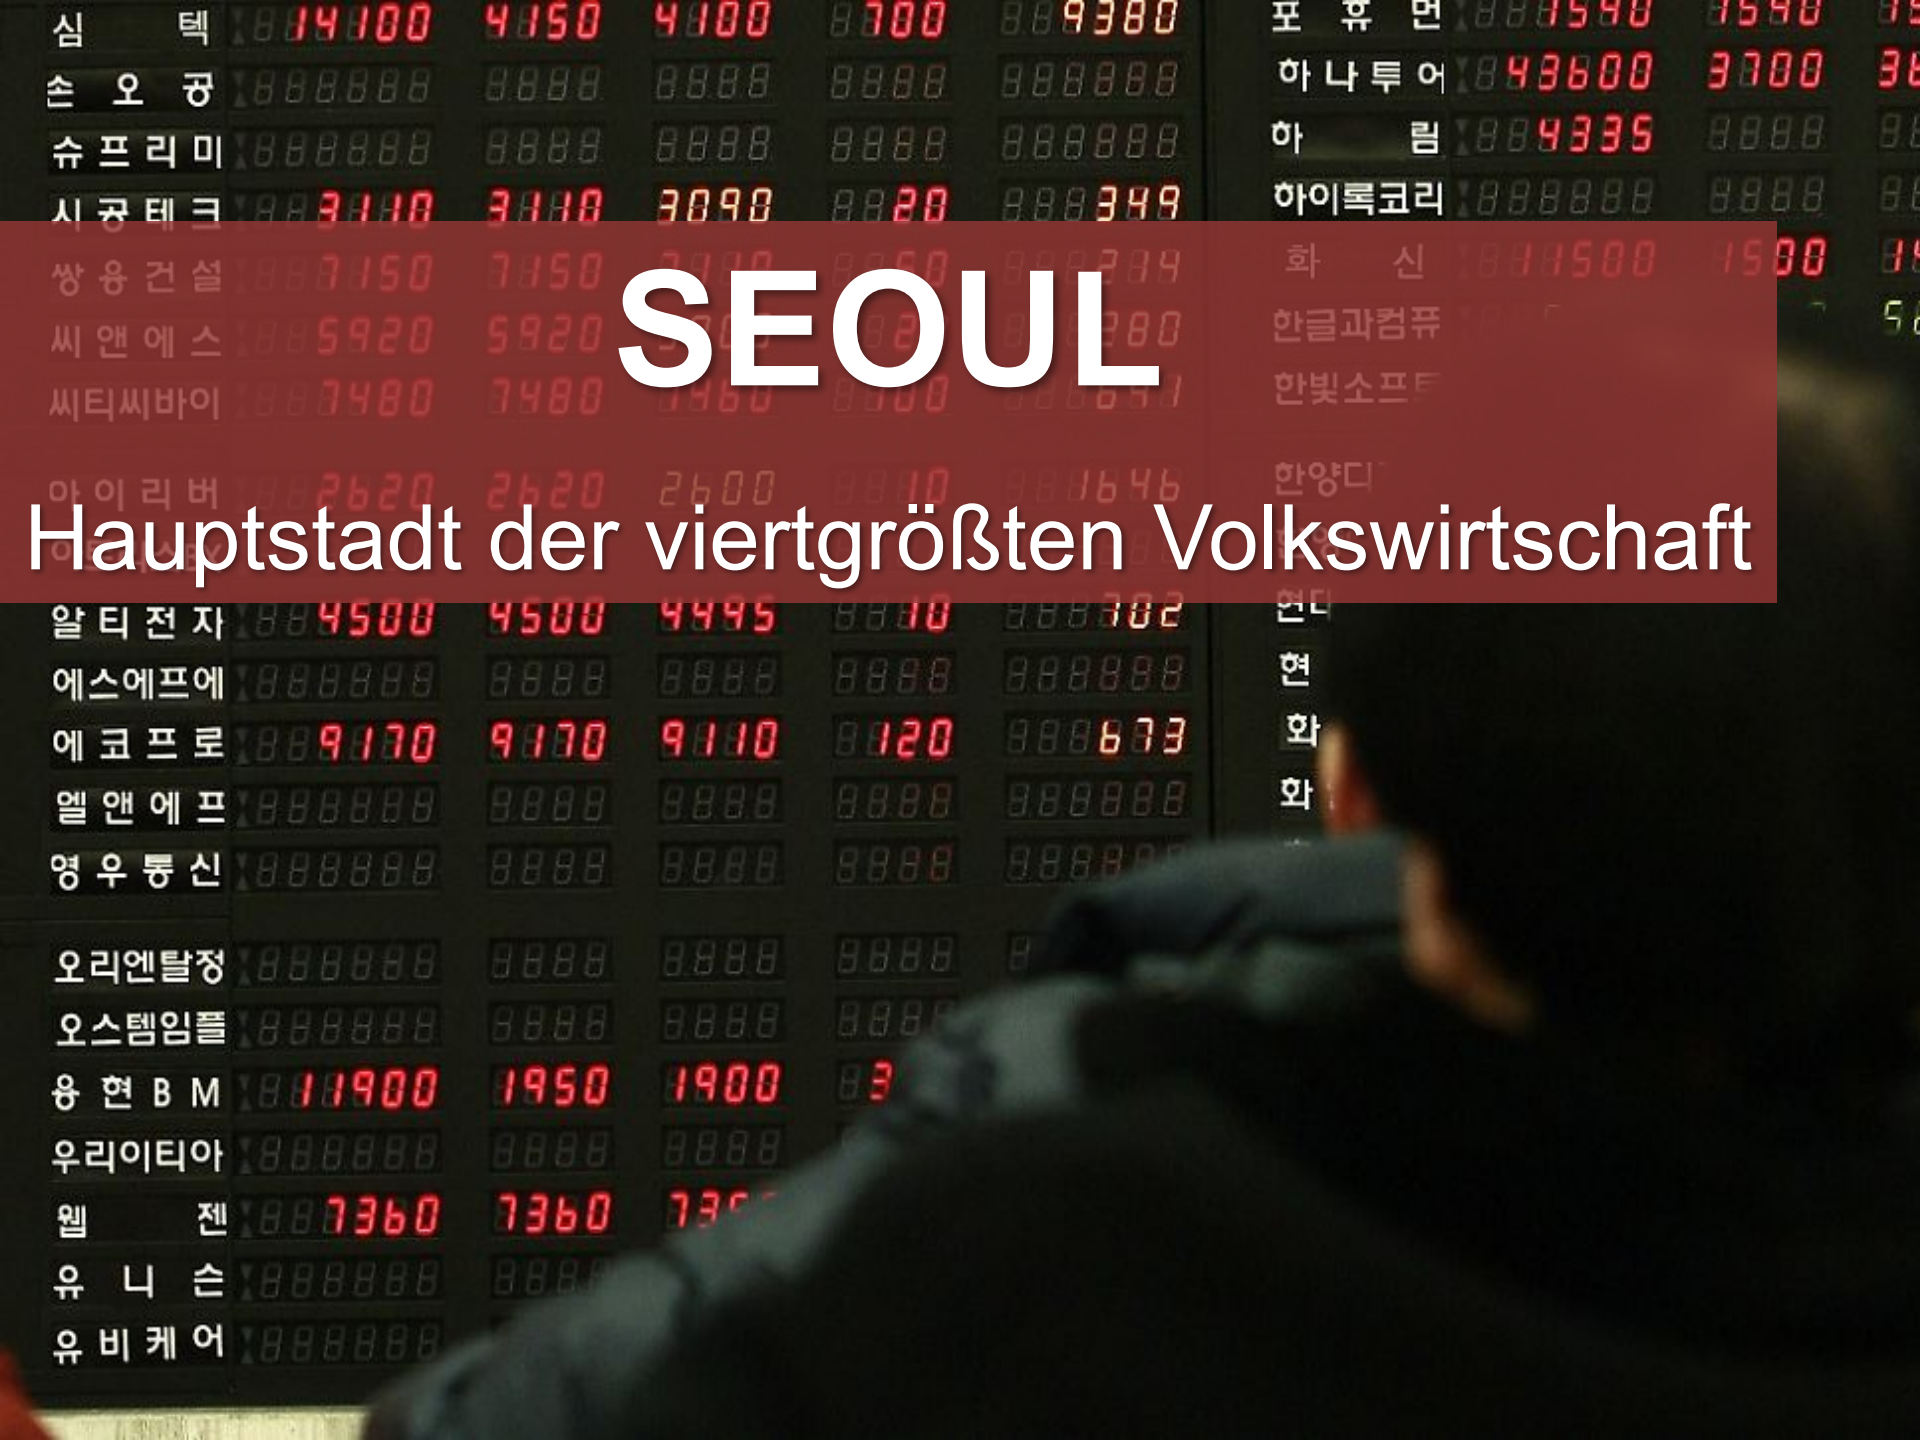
SEOUL

Hauptstadt der viertgrößten Volkswirtschaft

| 심 텍 | 14100 | 4150 | 4100 | 100 | 9380 |
|---|---|---|---|---|---|
| 손 오 공 | | | | | |
| 슈프리미 | | | | | |
| 시공테크 | 3110 | 3110 | 3090 | 20 | 349 |
| 쌍용건설 | 7150 | 7150 | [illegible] | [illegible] | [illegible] |
| 씨앤에스 | 5920 | 5920 | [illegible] | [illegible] | 280 |
| 씨티씨바이 | 7480 | 7480 | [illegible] | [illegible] | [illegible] |
| 아이리버 | 2620 | 2620 | 2600 | 10 | 1646 |
| 알티전자 | 4500 | 4500 | 4495 | 10 | 702 |
| 에스에프에 | | | | | |
| 에코프로 | 9170 | 9170 | 9110 | 120 | 673 |
| 엘앤에프 | | | | | |
| 영우통신 | | | | | |
| 오리엔탈정 | | | | | |
| 오스템임플 | | | | | |
| 용현BM | 11900 | 1950 | 1900 | 3 | |
| 우리이티아 | | | | | |
| 웰 젠 | 7360 | 7360 | 73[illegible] | | |
| 유 니 슨 | | | | | |
| 유비케어 | | | | | |

| 포휴먼 | 1590 | 1590 | 1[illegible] |
|---|---|---|---|
| 하나투어 | 43600 | 3700 | 3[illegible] |
| 하 림 | 4335 | | |
| 하이록코리 | | | |
| 화 신 | 11500 | 1500 | 1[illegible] |
| 한글과컴퓨 | | | 5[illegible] |
| 한빛소프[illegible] | | | |
| 한양디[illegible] | | | |
| 현대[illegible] | | | |
| 현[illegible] | | | |
| 화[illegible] | | | |
| 화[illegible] | | | |